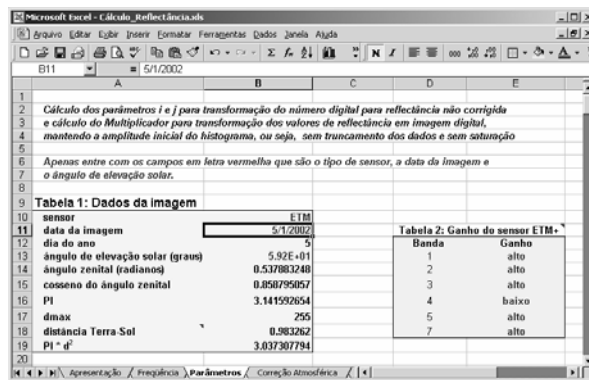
Microsoft Excel - Cálculo_Reflectância.xls
Arquivo Editar Exibir Inserir Formatar Ferramentas Dados Janela Ajuda
B11 = 5/1/2002

| | A | B | C | D | E |
|---|---|---|---|---|---|
| 1 | | | | | |
| 2 | Cálculo dos parâmetros i e j para transformação do número digital para reflectância não corrigida | | | | |
| 3 | e cálculo do Multiplicador para transformação dos valores de reflectância em imagem digital, | | | | |
| 4 | mantendo a amplitude inicial do histograma, ou seja, sem truncamento dos dados e sem saturação | | | | |
| 5 | | | | | |
| 6 | Apenas entre com os campos em letra vermelha que são o tipo de sensor, a data da imagem e | | | | |
| 7 | o ângulo de elevação solar. | | | | |
| 8 | | | | | |
| 9 | Tabela 1: Dados da imagem | | | | |
| 10 | sensor | ETM | | | |
| 11 | data da imagem | 5/1/2002 | | Tabela 2: Ganho do sensor ETM+ | |
| 12 | dia do ano | 5 | | Banda | Ganho |
| 13 | ângulo de elevação solar (graus) | 5.92E+01 | | 1 | alto |
| 14 | ângulo zenital (radianos) | 0.537883248 | | 2 | alto |
| 15 | cosseno do ângulo zenital | 0.858795057 | | 3 | alto |
| 16 | PI | 3.141592654 | | 4 | baixo |
| 17 | dmax | 255 | | 5 | alto |
| 18 | distância Terra-Sol | 0.983262 | | 7 | alto |
| 19 | PI * $d^2$ | 3.037307794 | | | |
| 20 | | | | | |

Apresentação / Freqüência / Parâmetros / Correção Atmosférica /